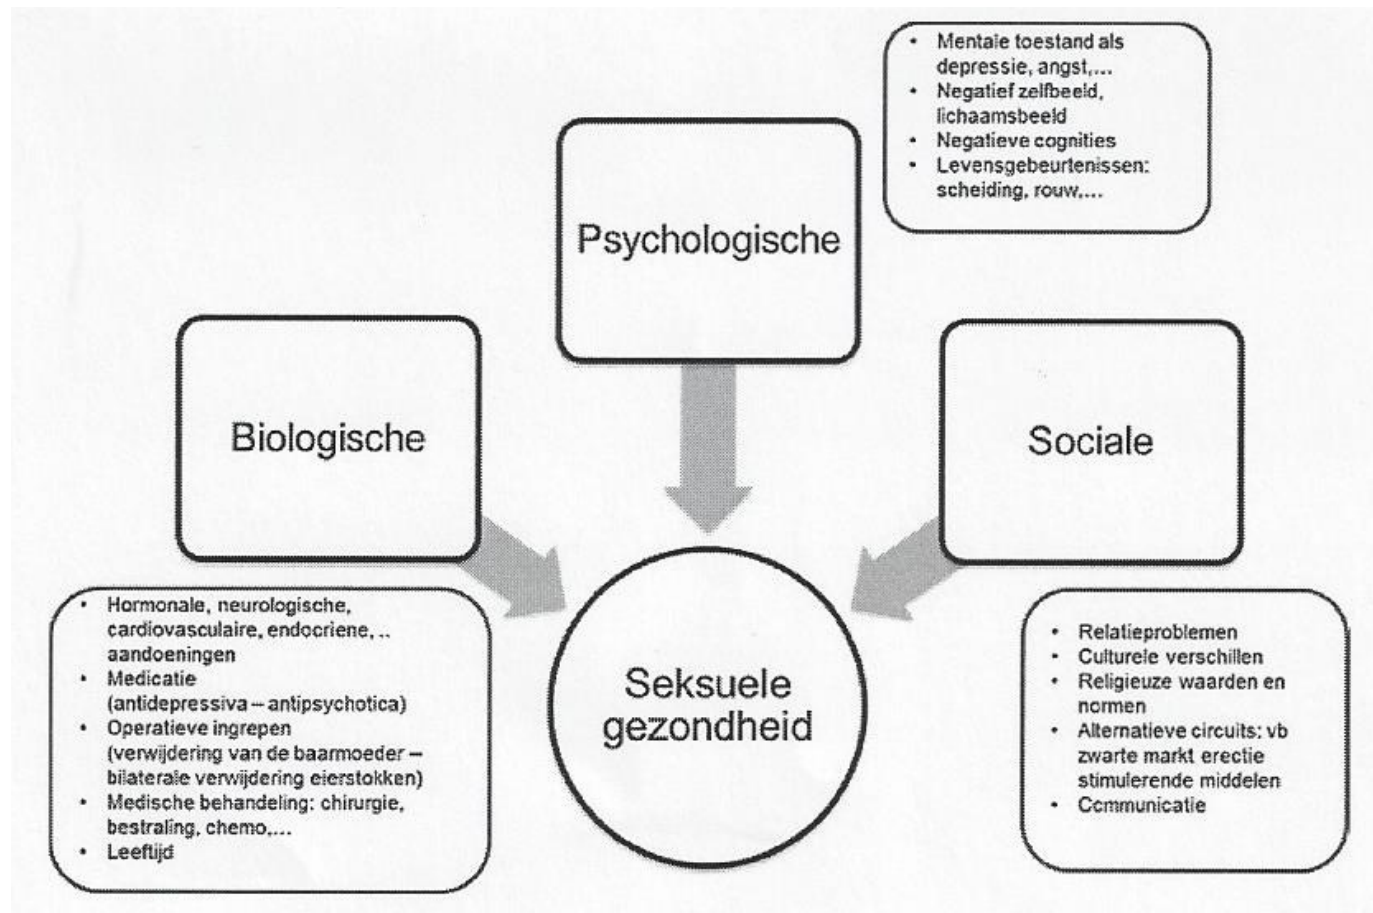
• Mentale toestand als depressie, angst,...
• Negatief zelfbeeld, lichaamsbeeld
• Negatieve cognities
• Levensgebeurtenissen: scheiding, rouw,...

Psychologische

Biologische

Sociale

Seksuele gezondheid

• Hormonale, neurologische, cardiovasculaire, endocriene, .. aandoeningen
• Medicatie (antidepressiva – antipsychotica)
• Operatieve ingrepen (verwijdering van de baarmoeder – bilaterale verwijdering eierstokken)
• Medische behandeling: chirurgie, bestraling, chemo,...
• Leeftijd

• Relatieproblemen
• Culturele verschillen
• Religieuze waarden en normen
• Alternatieve circuits: vb zwarte markt erectie stimulerende middelen
• Communicatie